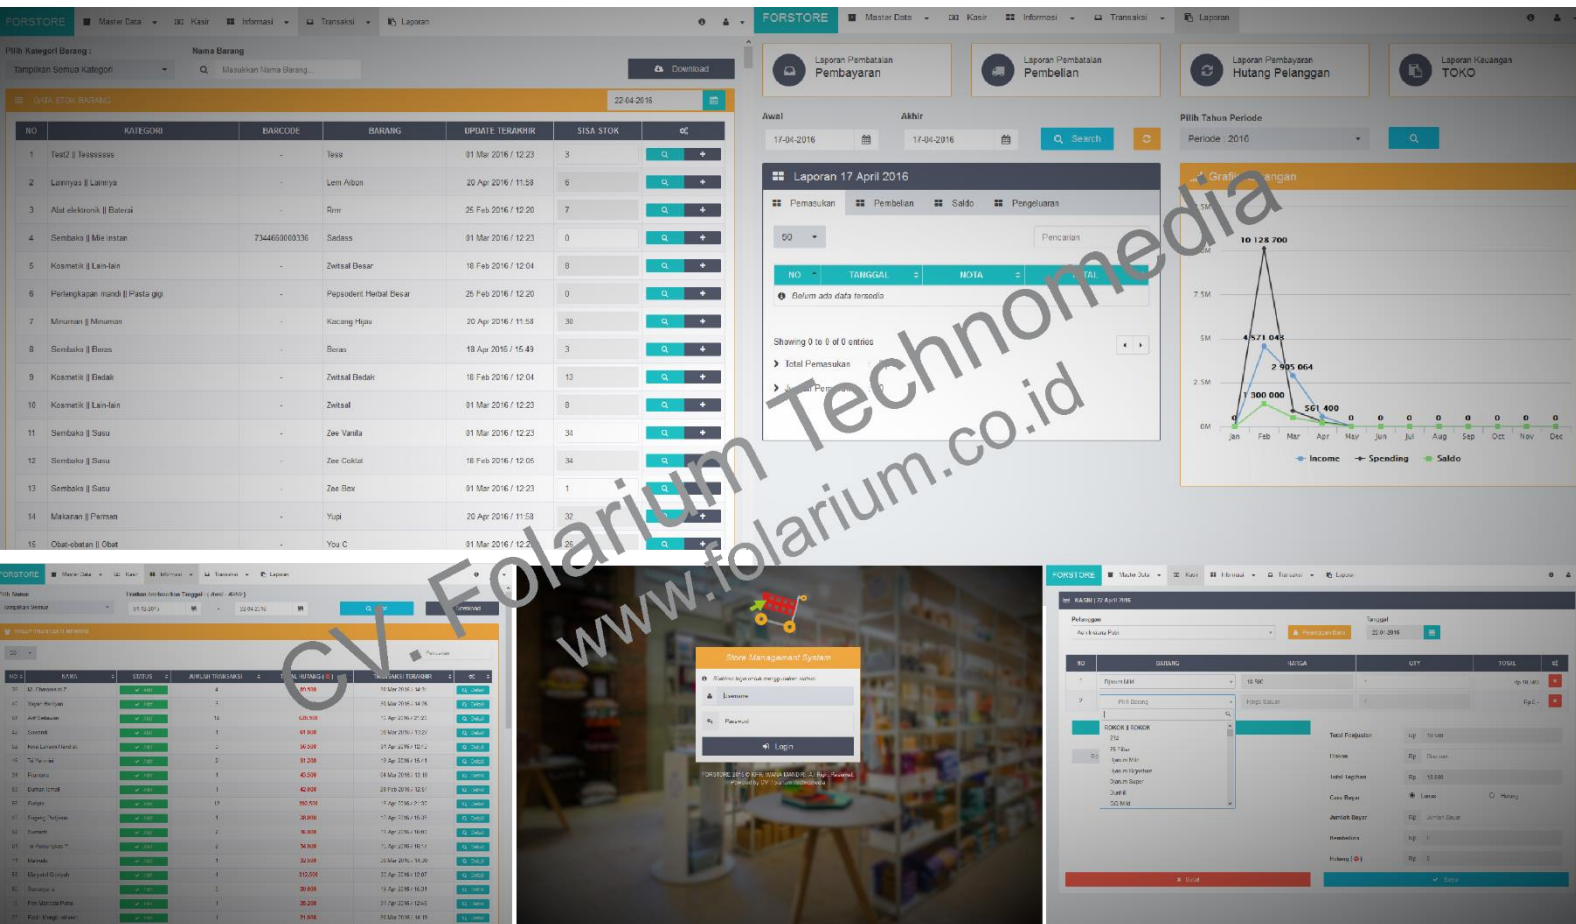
FORSTORE Master Data Kasir Informasi Transaksi Laporan

Pilih Kategori Barang : Tampilkan Semua Kategori
Nama Barang Masukkan Nama Barang...
Download

DATA STOK BARANG 22-04-2016

| NO | KATEGORI | BARCODE | BARANG | UPDATE TERAKHIR | SISA STOK |
|---|---|---|---|---|---|
| 1 | Test2 \|\| Tesssssss | - | Tess | 01 Mar 2016 / 12:23 | 3 |
| 2 | Lainnyas \|\| Lainnya | - | Lem Aibon | 20 Apr 2016 / 11:58 | 6 |
| 3 | Alat elektronik \|\| Baterai | - | Rrrr | 25 Feb 2016 / 12:20 | 7 |
| 4 | Sembako \|\| Mie instan | 7344659000336 | Sadass | 01 Mar 2016 / 12:23 | 0 |
| 5 | Kosmetik \|\| Lain-lain | - | Zwitsal Besar | 18 Feb 2016 / 12:04 | 8 |
| 6 | Perlengkapan mandi \|\| Pasta gigi | - | Pepsodent Herbal Besar | 25 Feb 2016 / 12:20 | 0 |
| 7 | Minuman \|\| Minuman | - | Kacang Hijau | 20 Apr 2016 / 11:58 | 30 |
| 8 | Sembako \|\| Beras | - | Beras | 18 Apr 2016 / 15:49 | 3 |
| 9 | Kosmetik \|\| Bedak | - | Zwitsal Bedak | 18 Feb 2016 / 12:04 | 13 |
| 10 | Kosmetik \|\| Lain-lain | - | Zwitsal | 01 Mar 2016 / 12:23 | 8 |
| 11 | Sembako \|\| Susu | - | Zee Vanilla | 01 Mar 2016 / 12:23 | 34 |
| 12 | Sembako \|\| Susu | - | Zee Coklat | 18 Feb 2016 / 12:05 | 34 |
| 13 | Sembako \|\| Susu | - | Zee Box | 01 Mar 2016 / 12:23 | 1 |
| 14 | Makanan \|\| Permen | - | Yupi | 20 Apr 2016 / 11:58 | 32 |
| 15 | Obat-obatan \|\| Obat | - | You C | 01 Mar 2016 / 12:2 | 26 |

FORSTORE Master Data Kasir Informasi Transaksi Laporan

Laporan Pembatalan Pembayaran
Laporan Pembatalan Pembelian
Laporan Pembayaran Hutang Pelanggan
Laporan Keuangan TOKO

Awal 17-04-2016 Akhir 17-04-2016 Search
Pilih Tahun Periode Periode : 2016

Laporan 17 April 2016
Pemasukan Pembelian Saldo Pengeluaran
50 Pencarian
| NO | TANGGAL | NOTA | TOTAL |
Belum ada data tersedia
Showing 0 to 0 of 0 entries
Total Pemasukan
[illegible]

Grafik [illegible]angan
10 128 700
4 571 043
2 905 064
1 300 000
561 400
0 0 0 0 0 0 0 0
7.5M 5M 2.5M 0M
Jan Feb Mar Apr May Jun Jul Aug Sep Oct Nov Dec
Income Spending Saldo

CV. Folarium Technomedia
www.folarium.co.id

Store Management System
Username
Password
Login
FORSTORE 2016 © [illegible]

FORSTORE Master Data Kasir Informasi Transaksi Laporan
KASIR | 22 April 2016
Pelanggan Tanggal 22-04-2016
Pelanggan Baru
| NO | BARANG | HARGA | QTY | TOTAL |
Total Pembayaran
Diskon
Total Tagihan
Cara Bayar Lunas Hutang
Jumlah Bayar
Kembalian
Batal Simpan